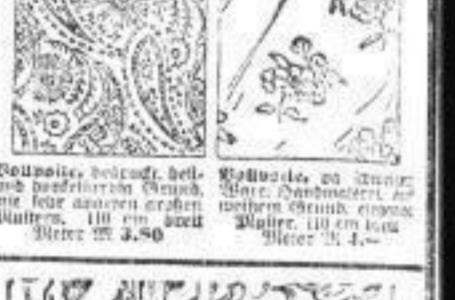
Voilvoile, bedruckt, hell- und dunkelfarbigen Grund, in sehr apparten großen Mustern. 110 cm breit Meter M 3.80

Vollvoile, on Ausver Ware, Handmalerei auf weißem Grund, eigenes Muster, 110 cm breit Meter M 4.—

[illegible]